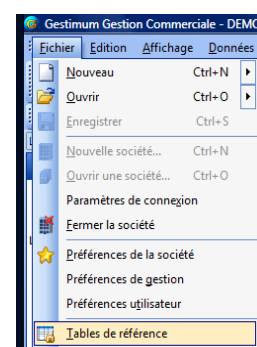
Gestimum Gestion Commerciale - DEMO

Fichier Edition Affichage Données

Nouveau Ctrl+N
Ouvrir Ctrl+O
Enregistrer Ctrl+S
Nouvelle société... Ctrl+N
Ouvrir une société... Ctrl+O
Paramètres de connexion
Fermer la société
Préférences de la société
Préférences de gestion
Préférences utilisateur
Tables de référence